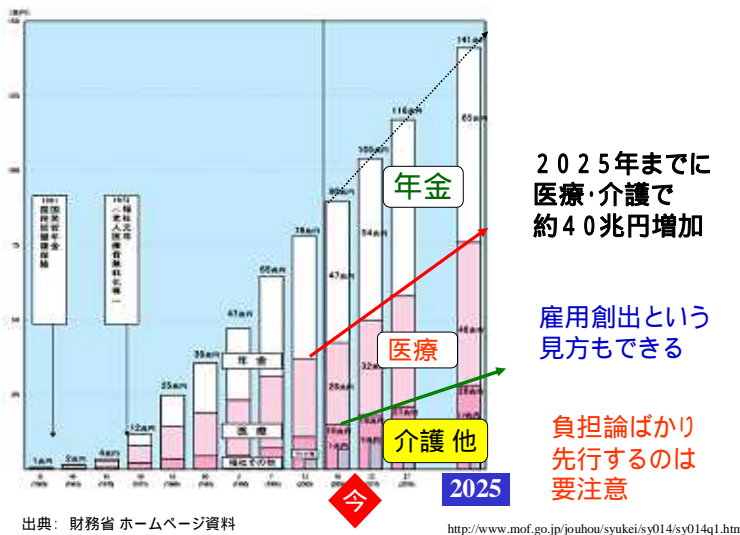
(兆円)

150

125

100

75

50

25

1961 国民皆年金 国民皆保険

1973 福祉元年 (老人医療費無料化)

1兆円

2兆円

4兆円

12兆円

25兆円

35兆円

47兆円

60兆円

78兆円

90兆円

105兆円

116兆円

141兆円

年金

医療

福祉その他

47兆円

54兆円

65兆円

26兆円

32兆円

46兆円

年金

医療

介護 他

今

2025

２０２５年までに
医療･介護で
約４０兆円増加

雇用創出という
見方もできる

負担論ばかり
先行するのは
要注意

出典: 財務省 ホームページ資料

http://www.mof.go.jp/jouhou/syukei/sy014/sy014q1.htm